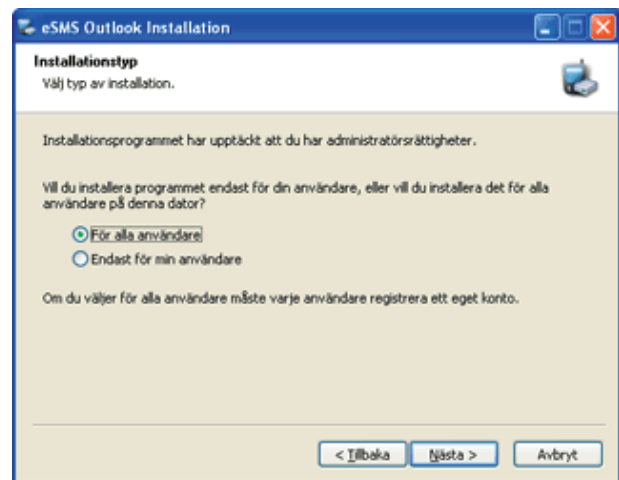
eSMS Outlook Installation

Installationstyp
Välj typ av installation.

Installationsprogrammet har upptäckt att du har administratörsrättigheter.

Vill du installera programmet endast för din användare, eller vill du installera det för alla användare på denna dator?

För alla användare
Endast för min användare

Om du väljer för alla användare måste varje användare registrera ett eget konto.

< Tillbaka
Nästa >
Avbryt